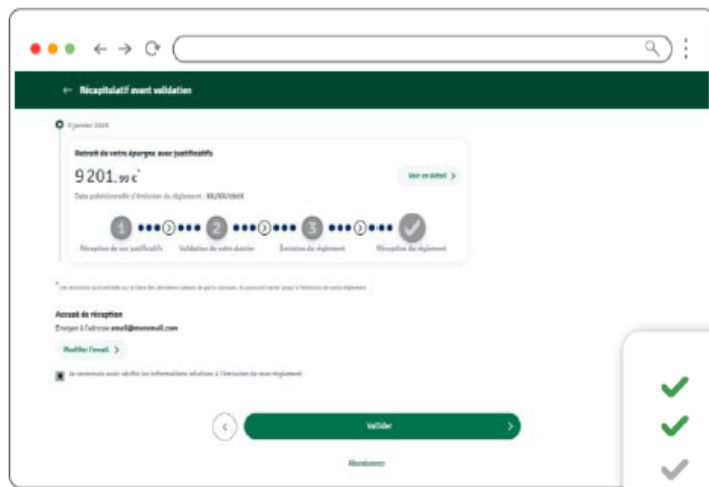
← Récapitulatif avant validation

3 janvier 2025

Retrait de votre épargne avec justificatifs

9 201,99 €*

Voir en détail >

Date prévisionnelle d'émission du règlement : XX/XX/XXXX

1 2 3

Réception de vos justificatifs Validation de votre dossier Émission du règlement Réception du règlement

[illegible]

Accusé de réception

Envoyer à l'adresse email@monemail.com

Modifier l'email >

Je reconnais avoir vérifié les informations relatives à l'émission de mon règlement

<

Valider >

Abandonner